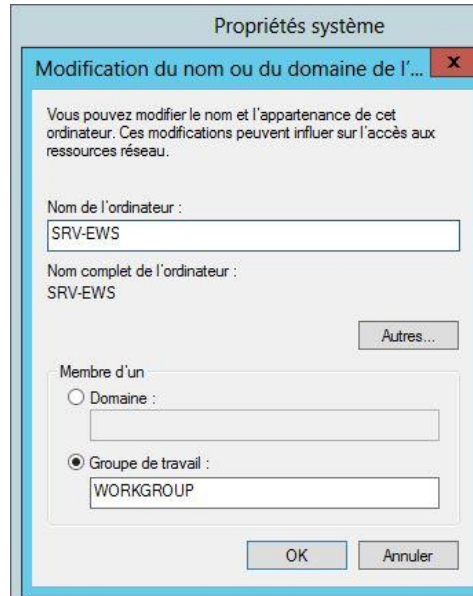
Propriétés système

Modification du nom ou du domaine de l'...

x

Vous pouvez modifier le nom et l'appartenance de cet ordinateur. Ces modifications peuvent influer sur l'accès aux ressources réseau.

Nom de l'ordinateur :

SRV-EWS

Nom complet de l'ordinateur :

SRV-EWS

Autres...

Membre d'un

Domaine :

Groupe de travail :

WORKGROUP

OK

Annuler